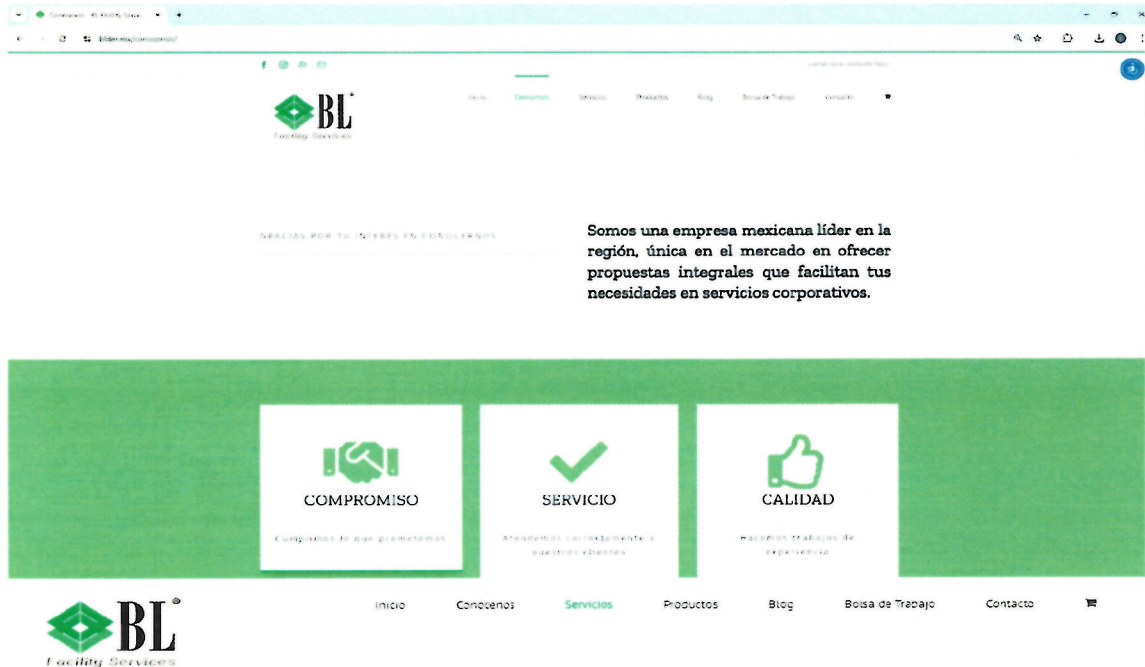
Conócenos - BL Facility Services

bldm.mx/conocenos/

BL
Facility Services

Inicio Conócenos Servicios Productos Blog Bolsa de Trabajo Contacto

GRACIAS POR TU INTERÉS EN CONOCERNOS

Somos una empresa mexicana líder en la región, única en el mercado en ofrecer propuestas integrales que facilitan tus necesidades en servicios corporativos.

COMPROMISO

Cumplimos lo que prometemos

SERVICIO

Atendemos correctamente a nuestros clientes

CALIDAD

Hacemos trabajos de experiencia

BL
Facility Services

Inicio Conocenos Servicios Productos Blog Bolsa de Trabajo Contacto